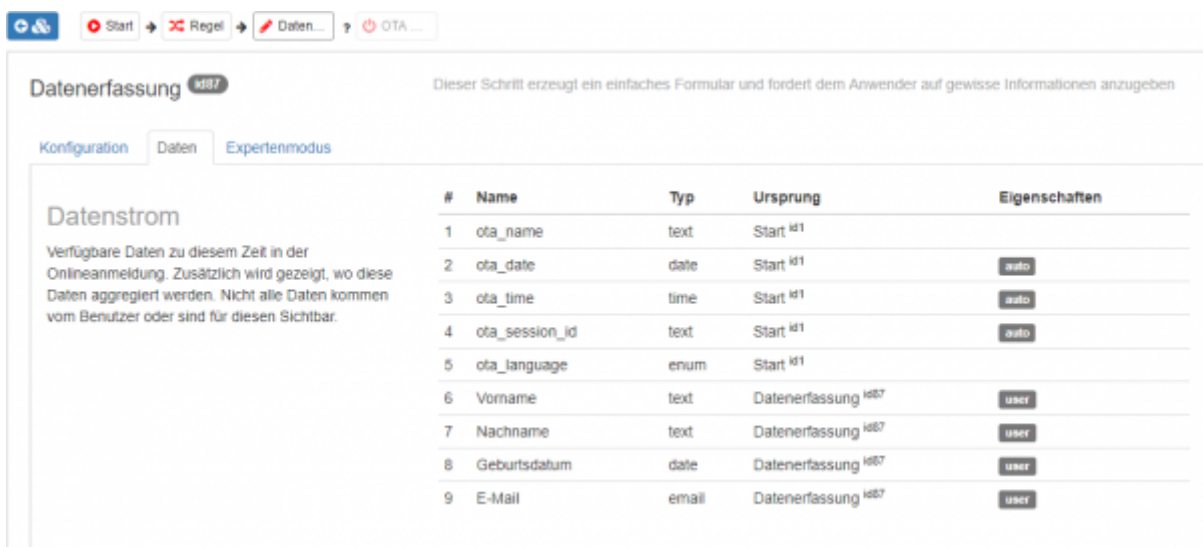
Start Regel Daten... ? OTA ...

Datenerfassung id87

Dieser Schritt erzeugt ein einfaches Formular und fordert dem Anwender auf gewisse Informationen anzugeben

Konfiguration Daten Expertenmodus

Datenstrom

Verfügbare Daten zu diesem Zeit in der Onlineanmeldung. Zusätzlich wird gezeigt, wo diese Daten aggregiert werden. Nicht alle Daten kommen vom Benutzer oder sind für diesen Sichtbar.

| # | Name | Typ | Ursprung | Eigenschaften |
|---|---|---|---|---|
| 1 | ota_name | text | Start $^{id1}$ | |
| 2 | ota_date | date | Start $^{id1}$ | auto |
| 3 | ota_time | time | Start $^{id1}$ | auto |
| 4 | ota_session_id | text | Start $^{id1}$ | auto |
| 5 | ota_language | enum | Start $^{id1}$ | |
| 6 | Vorname | text | Datenerfassung $^{id87}$ | user |
| 7 | Nachname | text | Datenerfassung $^{id87}$ | user |
| 8 | Geburtsdatum | date | Datenerfassung $^{id87}$ | user |
| 9 | E-Mail | email | Datenerfassung $^{id87}$ | user |